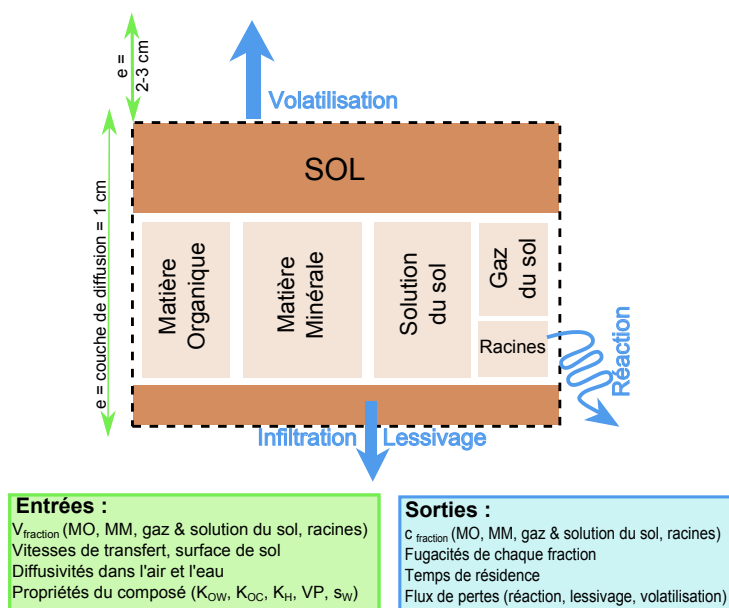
e = 2-3 cm

Volatilisation

SOL

e = couche de diffusion = 1 cm

Matière Organique

Matière Minérale

Solution du sol

Gaz du sol

Racines

Réaction

Infiltration

Lessivage

Entrées :
$V_{fraction}$ (MO, MM, gaz & solution du sol, racines)
Vitesses de transfert, surface de sol
Diffusivités dans l'air et l'eau
Propriétés du composé ($K_{OW}$, $K_{OC}$, $K_{H}$, VP, $s_{W}$)

Sorties :
$c_{fraction}$ (MO, MM, gaz & solution du sol, racines)
Fugacités de chaque fraction
Temps de résidence
Flux de pertes (réaction, lessivage, volatilisation)